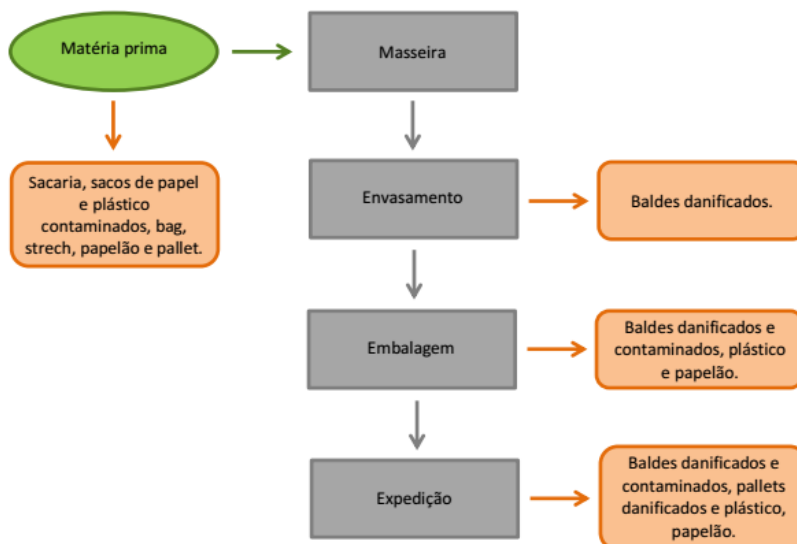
Matéria prima

Sacaria, sacos de papel e plástico contaminados, bag, strech, papelão e pallet.

Masseira

Envasamento

Baldes danificados.

Embalagem

Baldes danificados e contaminados, plástico e papelão.

Expedição

Baldes danificados e contaminados, pallets danificados e plástico, papelão.